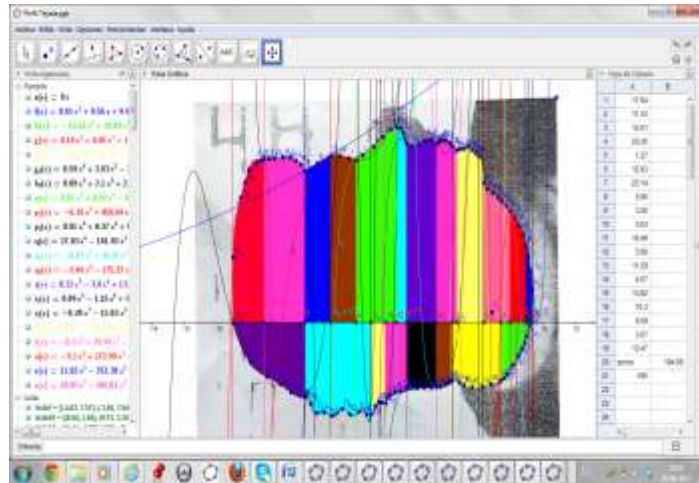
Perfil Topologia.ggb

Arquivo Editar Exibir Opções Ferramentas Janela Ajuda

Vista Algébrica

Função

a(x) = 0x

b(x) = 0.05x² + 0.56x + 0.0

g(x) = 0.18x³ + 0.06x² + 1

j(x) = 0.08x³ + 2.03x² - 1

h(x) = 0.09x² + 2.1x² + 2

p(x) = -6.15x² + 400.04x

p(x) = 0.01x³ + 0.37x² + 1

q(x) = 27.93x² - 146.93x

q(x) = -3.04x² - 175.23x

r(x) = 0.33x² - 3.6x² + 13

s(x) = 0.09x² - 1.15x² + 1

t(x) = -0.09x² - 13.03x

u(x) = -0.1x² + 172.99x

v(x) = 13.85x² - 201.38x

w(x) = 19.81x² - 161.11x

Lista

lista0 = {(-8.63, 7.57), (-3.86, 7.84

Janela de Visualização

Planilha de Cálculo

| | A | B |
|---|---|---|
| 1 | 17.54 | |
| 2 | 11.32 | |
| 3 | 18.01 | |
| 4 | 20.05 | |
| 5 | 1.27 | |
| 6 | 12.13 | |
| 7 | 22.14 | |
| 8 | 3.86 | |
| 9 | 3.09 | |
| 10 | 3.63 | |
| 11 | 15.46 | |
| 12 | 3.56 | |
| 13 | 11.29 | |
| 14 | 4.57 | |
| 15 | 13.62 | |
| 16 | 16.2 | |
| 17 | 3.04 | |
| 18 | 2.07 | |
| 19 | 12.47 | |
| 20 | soma | 164.93 |
| 21 | 166 | |
| 22 | | |
| 23 | | |
| 24 | | |

Entrada: